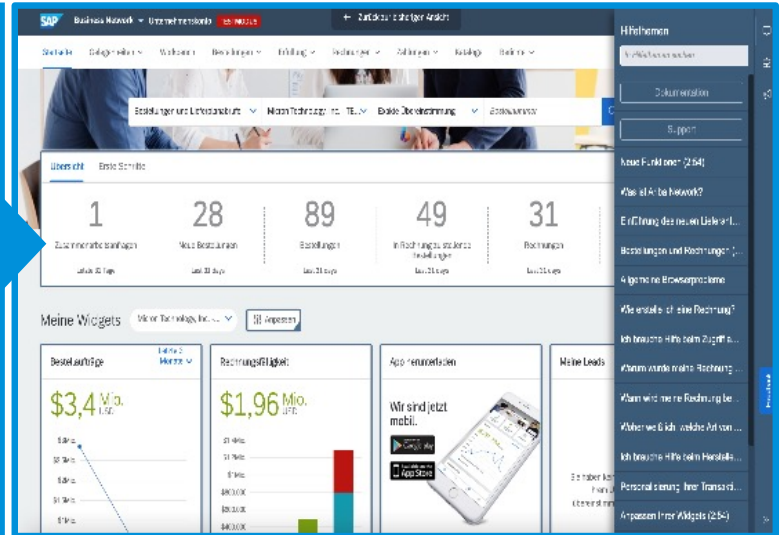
SAP Business Network Unternehmenskonto

← Zurück zur bisherigen Ansicht

Startseite Gelegenheiten Workbench Bestellungen Erfüllung Rechnungen Zahlungen Katalog Berichte

Bestellungen und Lieferabrufe Micron Technology Inc. Exakte Übereinstimmung Bestellnummer

Übersicht Erste Schritte

1
Zusammenarbeitsanfragen
Letzte 30 Tage

28
Neue Bestellungen
Letzte 31 Tage

89
Bestellungen
Letzte 31 Tage

49
In Rechnung zu stellende Bestellungen
Letzte 31 Tage

31
Rechnungen
Letzte 31 Tage

Meine Widgets Micron Technology Inc. Anpassen

Bestellaufträge
Letzte 3 Monate
$3,4 Mio. USD

Rechnungsfähigkeit
$1,96 Mio. USD

App herunterladen
Wir sind jetzt mobil.
Google Play
App Store

Meine Leads

Hilfethemen
Hilfethemen suchen
Dokumentation
Support
Neue Funktionen (2:54)
Was ist Ariba Network?
Einführung des neuen Lieferant...
Bestellungen und Rechnungen (...
Allgemeine Browserprobleme
Wie erstelle ich eine Rechnung?
Ich brauche Hilfe beim Zugriff a...
Warum wurde meine Rechnung ...
Wann wird meine Rechnung be...
Woher weiß ich, welche Art von ...
Ich brauche Hilfe beim Herstelle...
Personalisierung Ihrer Transakti...
Anpassen Ihrer Widgets (2:54)